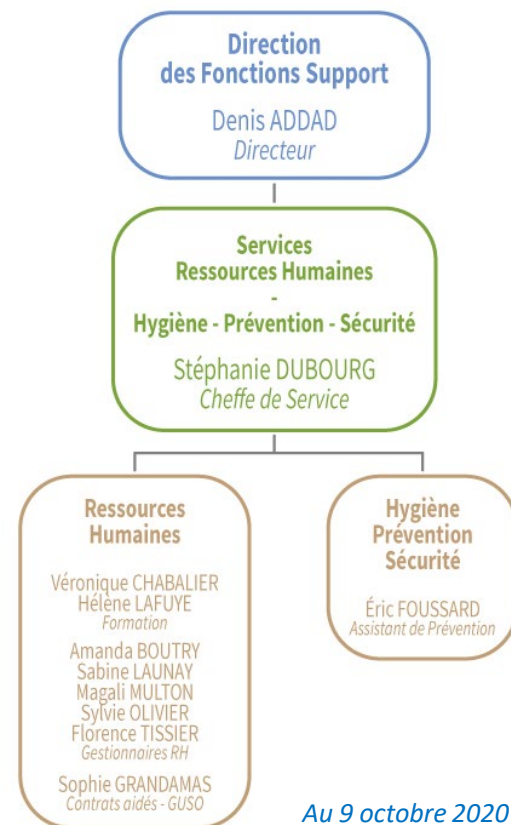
Direction des Fonctions Support

Denis ADDAD
Directeur

Services Ressources Humaines
-
Hygiène - Prévention - Sécurité

Stéphanie DUBOURG
Cheffe de Service

Ressources Humaines

Véronique CHABALIER
Hélène LAFUYE
Formation

Amanda BOUTRY
Sabine LAUNAY
Magali MULTON
Sylvie OLIVIER
Florence TISSIER
Gestionnaires RH

Sophie GRANDAMAS
Contrats aidés - GUSO

Hygiène Prévention Sécurité

Éric FOUSSARD
Assistant de Prévention

Au 9 octobre 2020